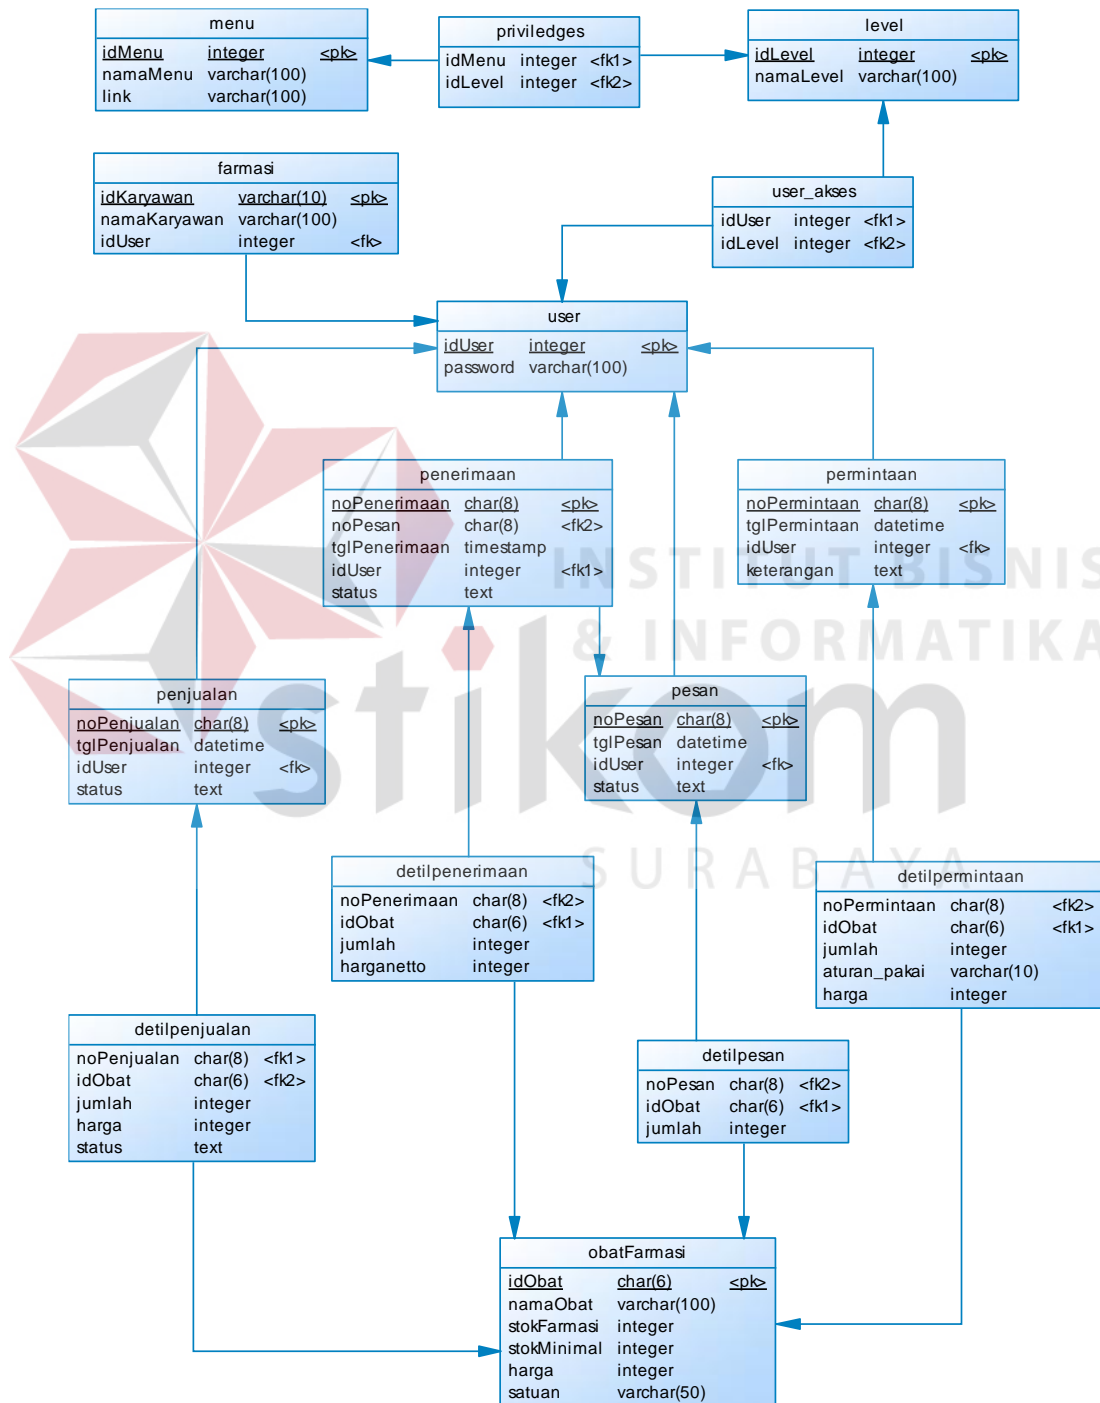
| menu | | |
|---|---|---|
| idMenu | integer | <pk> |
| namaMenu | varchar(100) | |
| link | varchar(100) | |

| priviledges | | |
|---|---|---|
| idMenu | integer | <fk1> |
| idLevel | integer | <fk2> |

| level | | |
|---|---|---|
| idLevel | integer | <pk> |
| namaLevel | varchar(100) | |

| farmasi | | |
|---|---|---|
| idKaryawan | varchar(10) | <pk> |
| namaKaryawan | varchar(100) | |
| idUser | integer | <fk> |

| user_akses | | |
|---|---|---|
| idUser | integer | <fk1> |
| idLevel | integer | <fk2> |

| user | | |
|---|---|---|
| idUser | integer | <pk> |
| password | varchar(100) | |

| penerimaan | | |
|---|---|---|
| noPenerimaan | char(8) | <pk> |
| noPesan | char(8) | <fk2> |
| tglPenerimaan | timestamp | |
| idUser | integer | <fk1> |
| status | text | |

| permintaan | | |
|---|---|---|
| noPermintaan | char(8) | <pk> |
| tglPermintaan | datetime | |
| idUser | integer | <fk> |
| keterangan | text | |

INSTITUT BISNIS & INFORMATIKA
stikom
SURABAYA

| penjualan | | |
|---|---|---|
| noPenjualan | char(8) | <pk> |
| tglPenjualan | datetime | |
| idUser | integer | <fk> |
| status | text | |

| pesan | | |
|---|---|---|
| noPesan | char(8) | <pk> |
| tglPesan | datetime | |
| idUser | integer | <fk> |
| status | text | |

| detilpenerimaan | | |
|---|---|---|
| noPenerimaan | char(8) | <fk2> |
| idObat | char(6) | <fk1> |
| jumlah | integer | |
| harganetto | integer | |

| detilpermintaan | | |
|---|---|---|
| noPermintaan | char(8) | <fk2> |
| idObat | char(6) | <fk1> |
| jumlah | integer | |
| aturan_pakai | varchar(10) | |
| harga | integer | |

| detilpenjualan | | |
|---|---|---|
| noPenjualan | char(8) | <fk1> |
| idObat | char(6) | <fk2> |
| jumlah | integer | |
| harga | integer | |
| status | text | |

| detilpesan | | |
|---|---|---|
| noPesan | char(8) | <fk2> |
| idObat | char(6) | <fk1> |
| jumlah | integer | |

| obatFarmasi | | |
|---|---|---|
| idObat | char(6) | <pk> |
| namaObat | varchar(100) | |
| stokFarmasi | integer | |
| stokMinimal | integer | |
| harga | integer | |
| satuan | varchar(50) | |